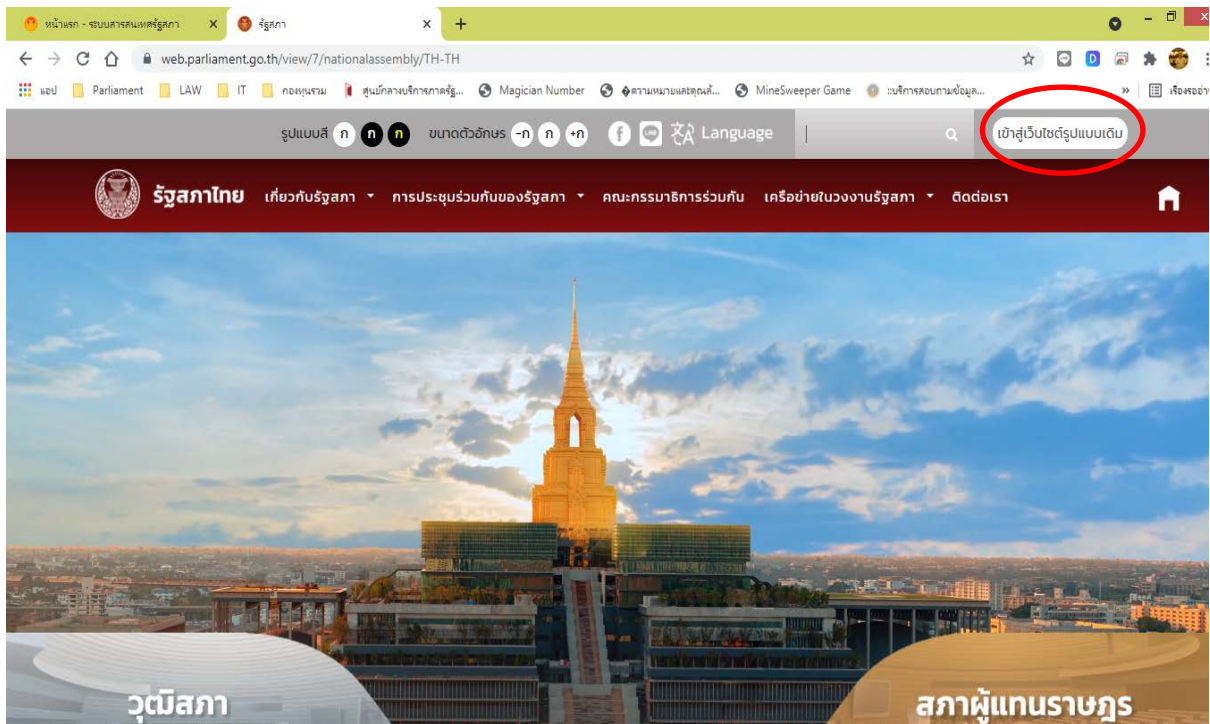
หน้าแรก - ระบบสารสนเทศรัฐสภา ×
รัฐสภา ×
+

web.parliament.go.th/view/7/nationalassembly/TH-TH

แอป Parliament LAW IT กองทุนรวม ศูนย์กลางบริการภาครัฐ... Magician Number ◆ความหมายและคุณค่... MineSweeper Game ::บริการสอบถามข้อมูล... » เรื่องรออ่าน

รูปแบบสี ก ก ก ขนาดตัวอักษร -ก ก +ก Language เข้าสู่เว็บไซต์รูปแบบเดิม

รัฐสภาไทย เกี่ยวกับรัฐสภา ▾ การประชุมร่วมกันของรัฐสภา ▾ คณะกรรมาธิการร่วมกัน เครือข่ายในวงงานรัฐสภา ▾ ติดต่อเรา

วุฒิสภา

สภาผู้แทนราษฎร